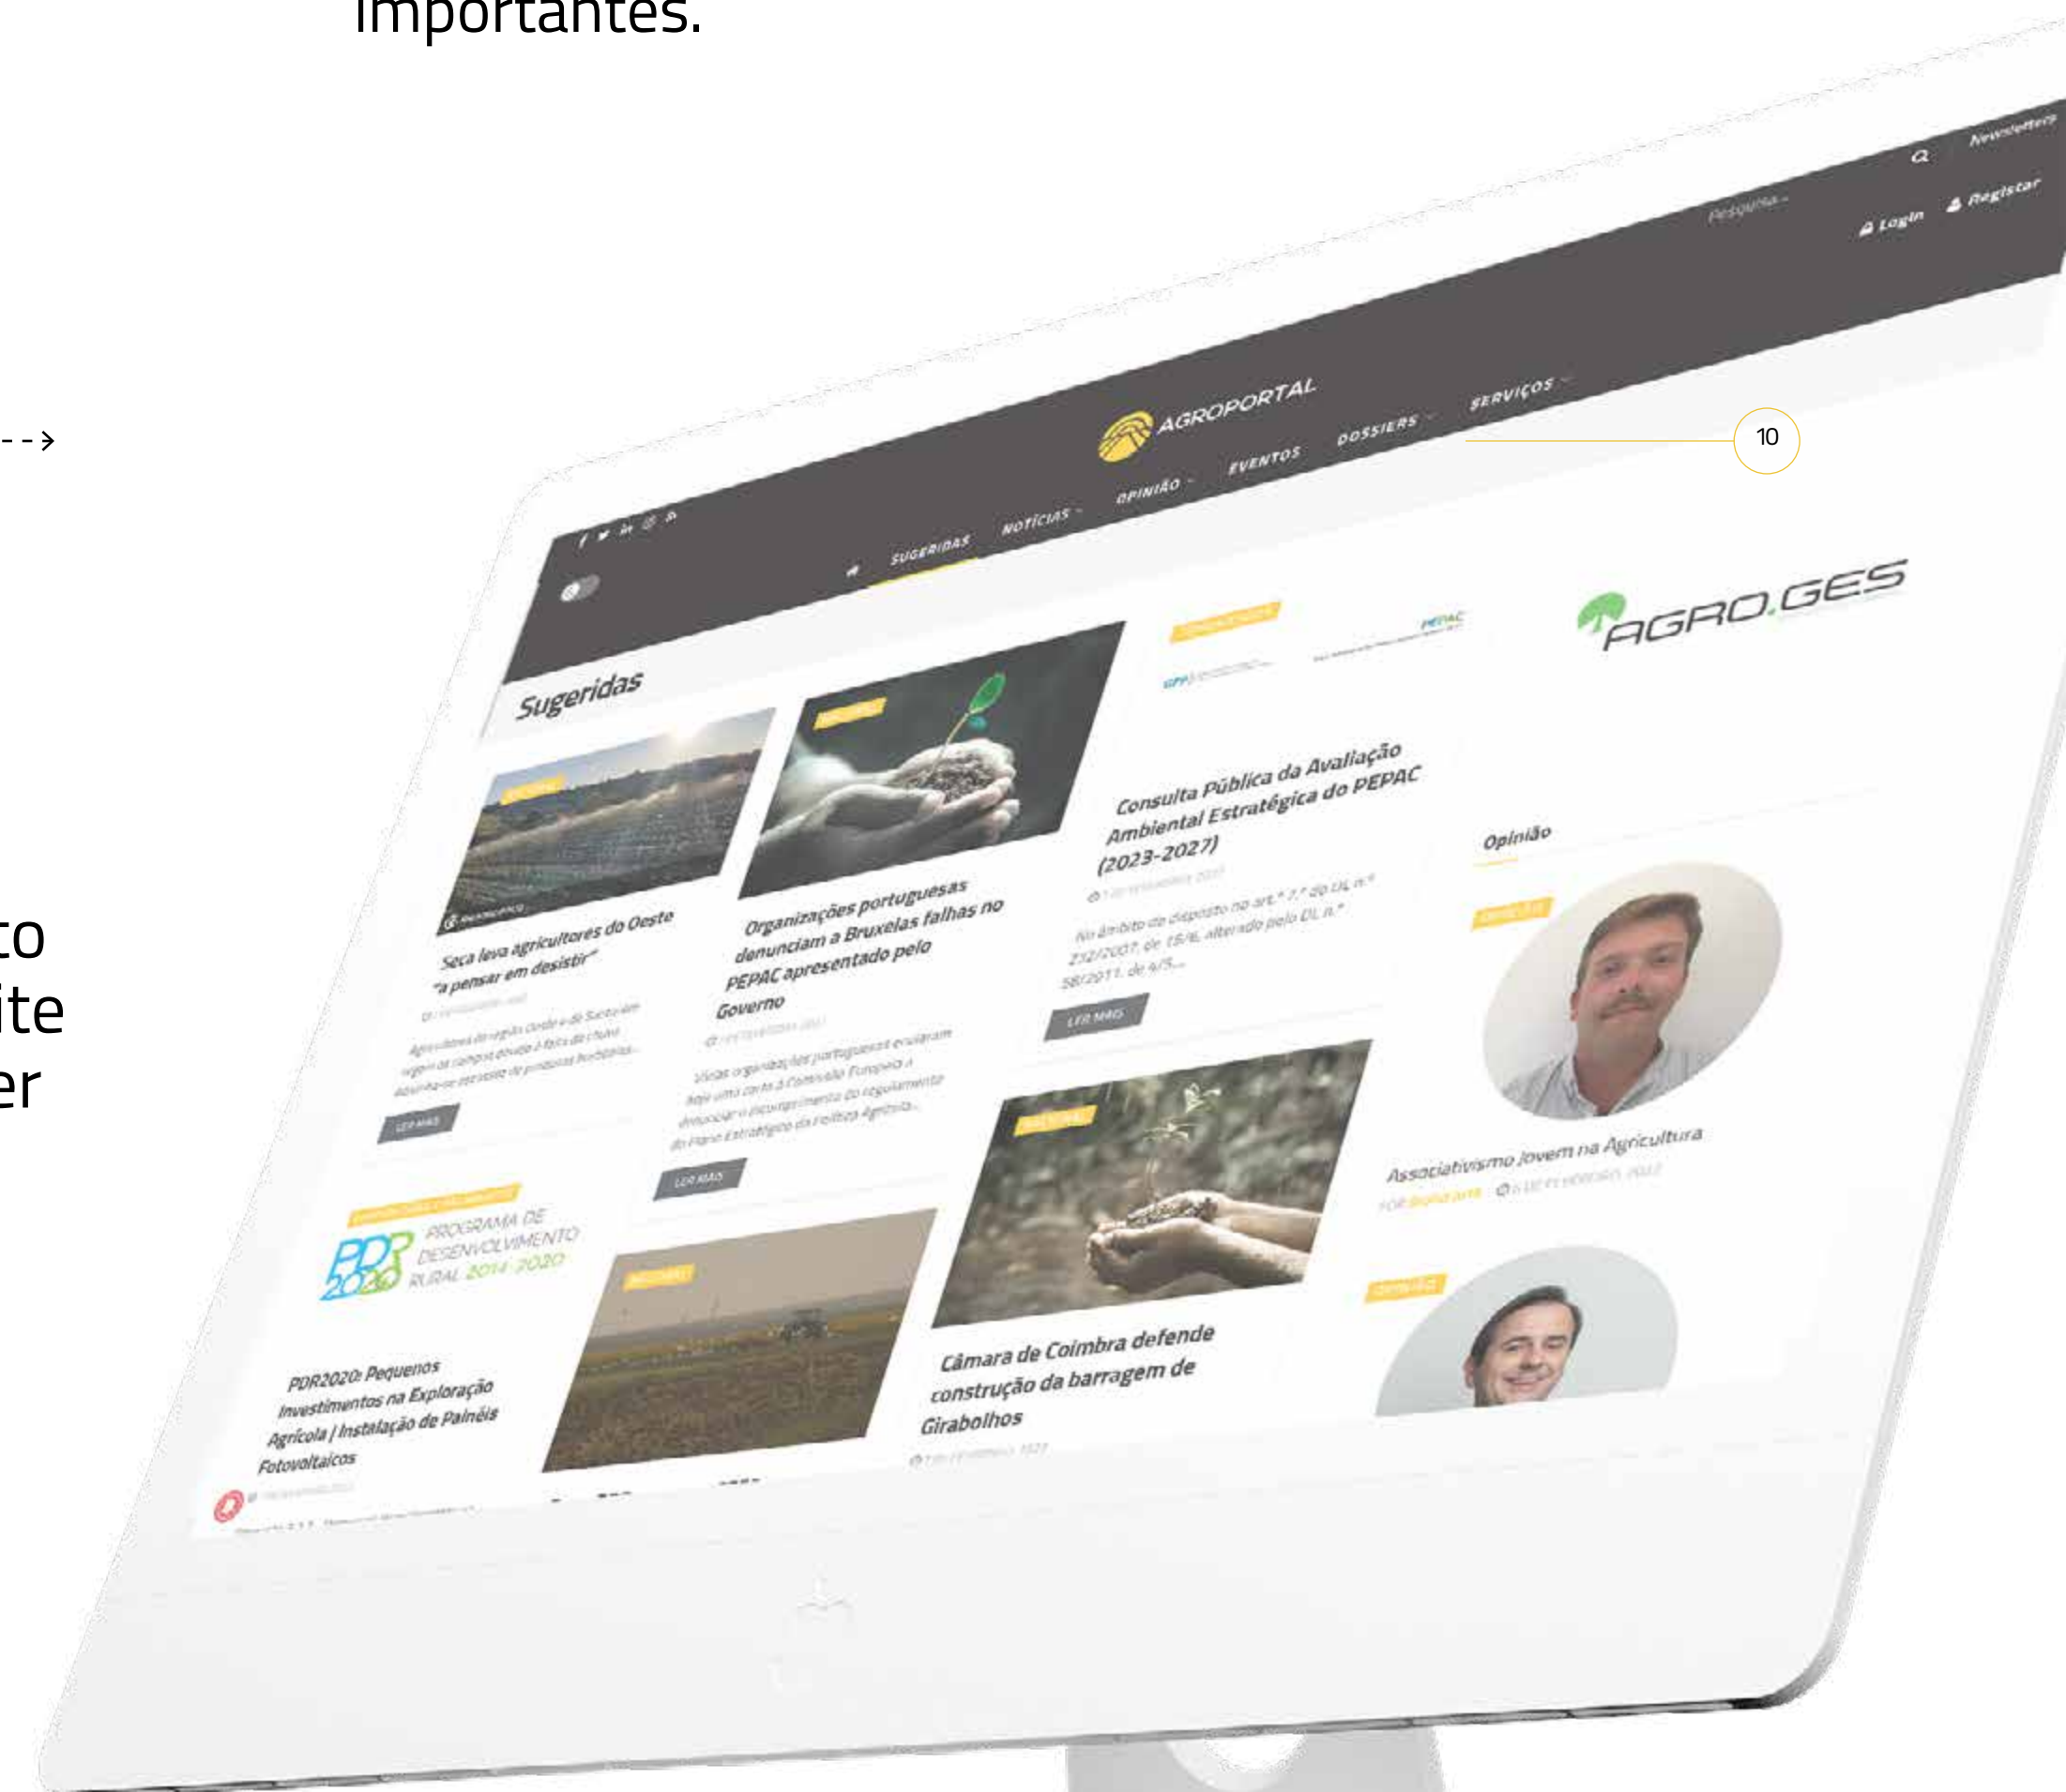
importantes.

to
ite
er

10

Newsletters
Pesquisa
Login
Registar

AGROPORTAL
SUGERIDAS
NOTÍCIAS
OPINIÃO
EVENTOS
DOSSIERS
SERVIÇOS

AGRO.GES

Sugeridas

Seca leva agricultores do Oeste "a pensar em desistir"

LER MAIS

Organizações portuguesas denunciam a Bruxelas falhas no PEPAC apresentado pelo Governo

LER MAIS

Consulta Pública da Avaliação Ambiental Estratégica do PEPAC (2023-2027)

No âmbito do disposto no art.º 7.º do DL n.º 232/2007, de 15/6, alterado pelo DL n.º 58/2011, de 4/5...

LER MAIS

Opinião

Associativismo Jovem na Agricultura

PDR 2020
PROGRAMA DE DESENVOLVIMENTO RURAL 2014 2020

PDR2020: Pequenos Investimentos na Exploração Agrícola | Instalação de Painéis Fotovoltaicos

Câmara de Coimbra defende construção da barragem de Girabolhos